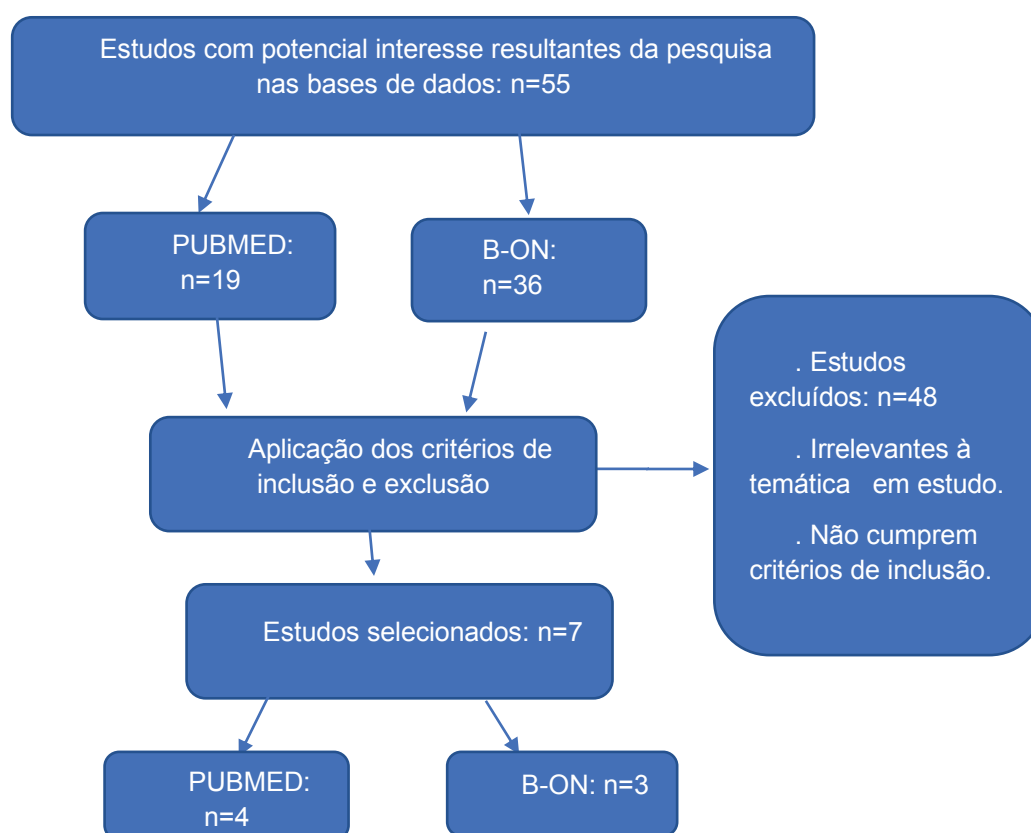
Estudos com potencial interesse resultantes da pesquisa nas bases de dados: n=55

PUBMED: n=19

B-ON: n=36

Aplicação dos critérios de inclusão e exclusão

. Estudos excluídos: n=48

. Irrelevantes à temática em estudo.

. Não cumprem critérios de inclusão.

Estudos selecionados: n=7

PUBMED: n=4

B-ON: n=3